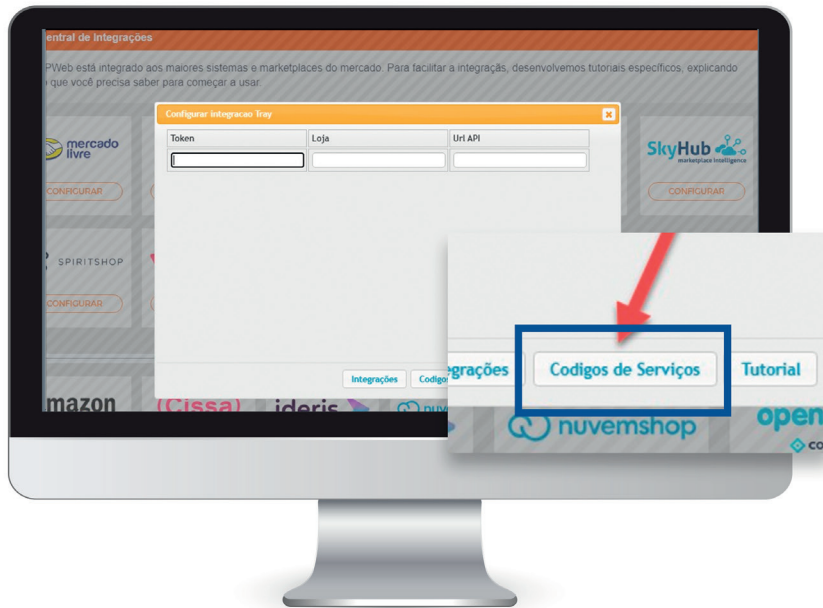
entral de Integrações

PWeb está integrado aos maiores sistemas e marketplaces do mercado. Para facilitar a integrações, desenvolvemos tutoriais específicos, explicando o que você precisa saber para começar a usar.

Configurar integracao Tray

| Token | Loja | Url API |
|---|---|---|
| | | |

mercado livre

CONFIGURAR

SkyHub marketplace intelligence

CONFIGURAR

SPIRITSHOP

CONFIGURAR

Integrações Codigo

amazon

Cissa

ideris

egrações

Codigos de Serviços

Tutorial

nuvemshop

open

co